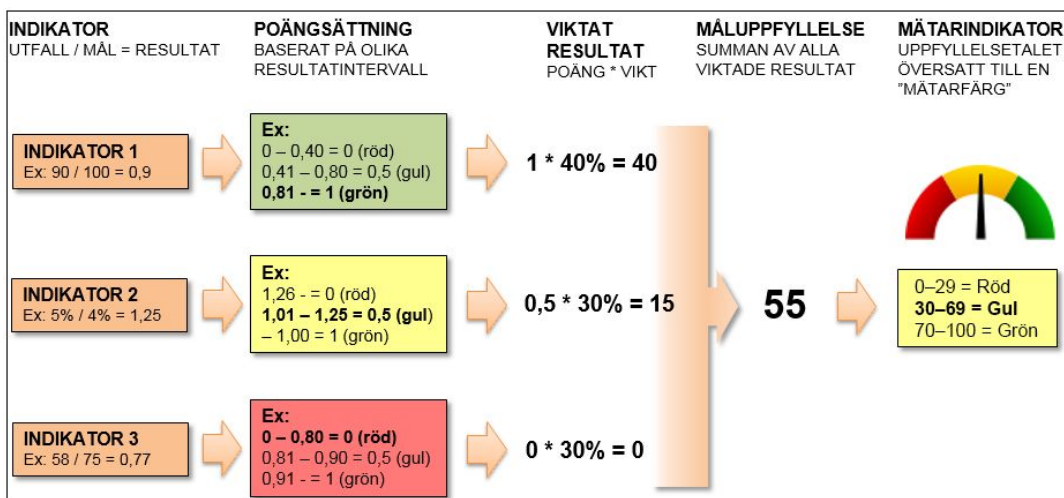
INDIKATOR
UTFALL / MÅL = RESULTAT

POÄNGSÄTTNING
BASERAT PÅ OLIKA RESULTATINTERVALL

VIKTAT RESULTAT
POÄNG * VIKT

MÅLUPPFYLLELSE
SUMMAN AV ALLA VIKTADE RESULTAT

MÄTARINDIKATOR
UPPFYLLELSETALET ÖVERSATT TILL EN "MÄTARFÄRG"

INDIKATOR 1
Ex: 90 / 100 = 0,9

Ex:
0 – 0,40 = 0 (röd)
0,41 – 0,80 = 0,5 (gul)
0,81 - = 1 (grön)

1 * 40% = 40

INDIKATOR 2
Ex: 5% / 4% = 1,25

Ex:
1,26 - = 0 (röd)
1,01 – 1,25 = 0,5 (gul)
– 1,00 = 1 (grön)

0,5 * 30% = 15

55

0–29 = Röd
30–69 = Gul
70–100 = Grön

INDIKATOR 3
Ex: 58 / 75 = 0,77

Ex:
0 – 0,80 = 0 (röd)
0,81 – 0,90 = 0,5 (gul)
0,91 - = 1 (grön)

0 * 30% = 0